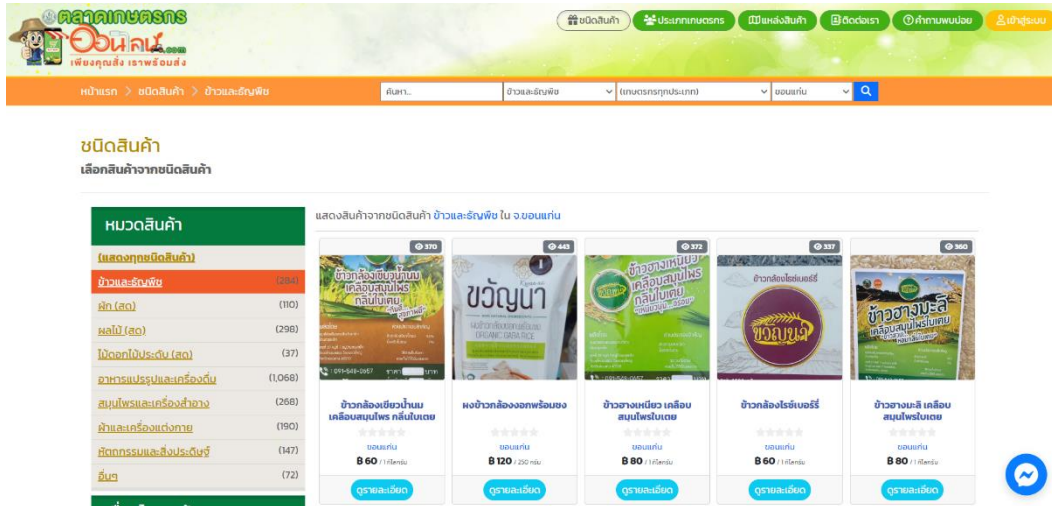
ตลาดเกษตรกร ออนไลน์.com
เพียงคุณสั่ง เราพร้อมส่ง

ชนิดสินค้า | ประเภทเกษตรกร | แหล่งสินค้า | ติดต่อเรา | คำถามพบบ่อย | เข้าสู่ระบบ

หน้าแรก > ชนิดสินค้า > ข้าวและธัญพืช

ค้นหา... | ข้าวและธัญพืช | (เกษตรกรทุกประเภท) | ขอนแก่น

ชนิดสินค้า
เลือกสินค้าจากชนิดสินค้า

หมวดสินค้า
(แสดงทุกชนิดสินค้า)
ข้าวและธัญพืช (284)
ผัก (สด) (110)
ผลไม้ (สด) (298)
ไม้ดอกไม้ประดับ (สด) (37)
อาหารแปรรูปและเครื่องดื่ม (1,068)
สมุนไพรและเครื่องสำอาง (268)
ผ้าและเครื่องแต่งกาย (190)
หัตถกรรมและสิ่งประดิษฐ์ (147)
อื่นๆ (72)

แสดงสินค้าจากชนิดสินค้า ข้าวและธัญพืช ใน จ.ขอนแก่น

370
ข้าวกล้องเขียวน้ำนม เคลือบสมุนไพร กลิ่นใบเตย
ขอนแก่น
฿ 60 / 1 กิโลกรัม
ดูรายละเอียด

443
ขวัญนา
ผงข้าวกล้องงอกพร้อมชง
ขอนแก่น
฿ 120 / 250 กรัม
ดูรายละเอียด

372
ข้าวฮางเหนียว เคลือบสมุนไพร กลิ่นใบเตย
ข้าวฮางเหนียว เคลือบสมุนไพรใบเตย
ขอนแก่น
฿ 80 / 1 กิโลกรัม
ดูรายละเอียด

337
ข้าวกล้องไรซ์เบอร์รี่
ขวัญนา
ข้าวกล้องไรซ์เบอร์รี่
ขอนแก่น
฿ 60 / 1 กิโลกรัม
ดูรายละเอียด

360
ข้าวฮางมะลิ เคลือบสมุนไพรใบเตย
ข้าวฮางมะลิ เคลือบสมุนไพรใบเตย
ขอนแก่น
฿ 80 / 1 กิโลกรัม
ดูรายละเอียด